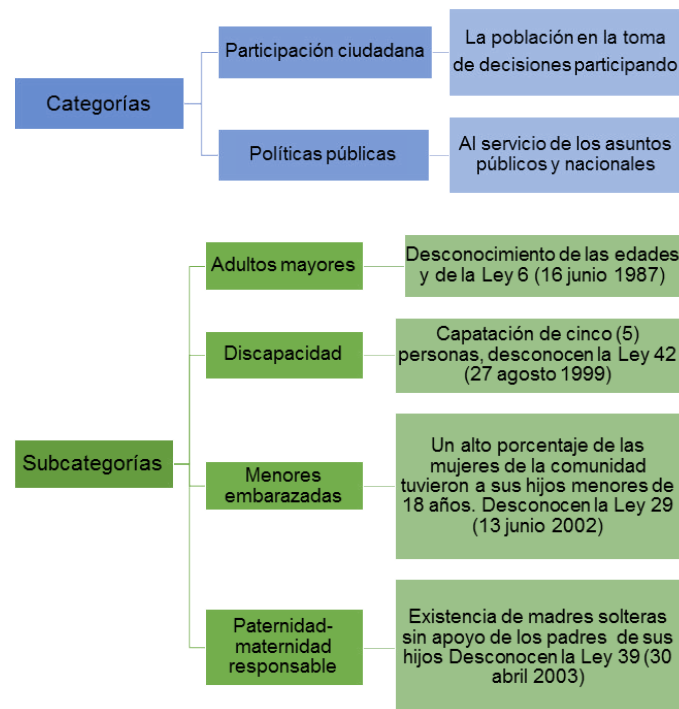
Categorías

Participación ciudadana

La población en la toma de decisiones participando

Políticas públicas

Al servicio de los asuntos públicos y nacionales

Subcategorías

Adultos mayores

Desconocimiento de las edades y de la Ley 6 (16 junio 1987)

Discapacidad

Capatación de cinco (5) personas, desconocen la Ley 42 (27 agosto 1999)

Menores embarazadas

Un alto porcentaje de las mujeres de la comunidad tuvieron a sus hijos menores de 18 años. Desconocen la Ley 29 (13 junio 2002)

Paternidad-maternidad responsable

Existencia de madres solteras sin apoyo de los padres de sus hijos Desconocen la Ley 39 (30 abril 2003)